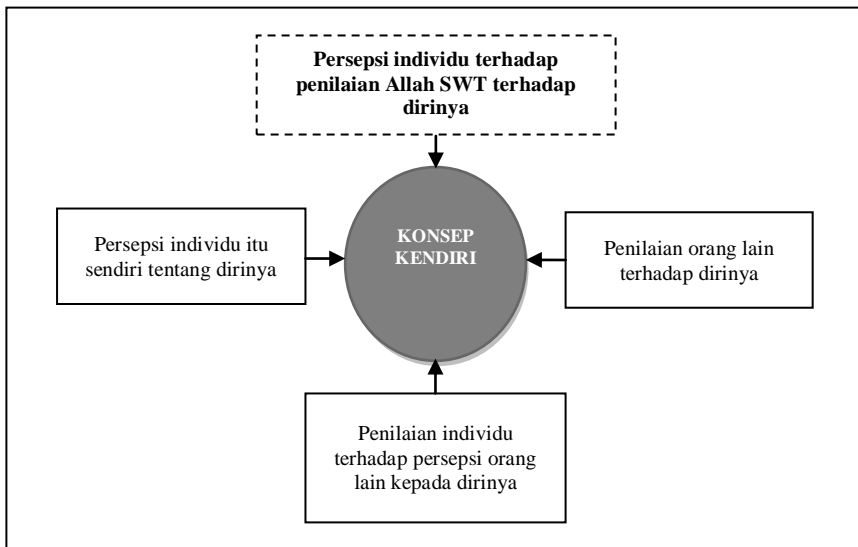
Persepsi individu terhadap penilaian Allah SWT terhadap dirinya

Persepsi individu itu sendiri tentang dirinya

KONSEP KENDIRI

Penilaian orang lain terhadap dirinya

Penilaian individu terhadap persepsi orang lain kepada dirinya